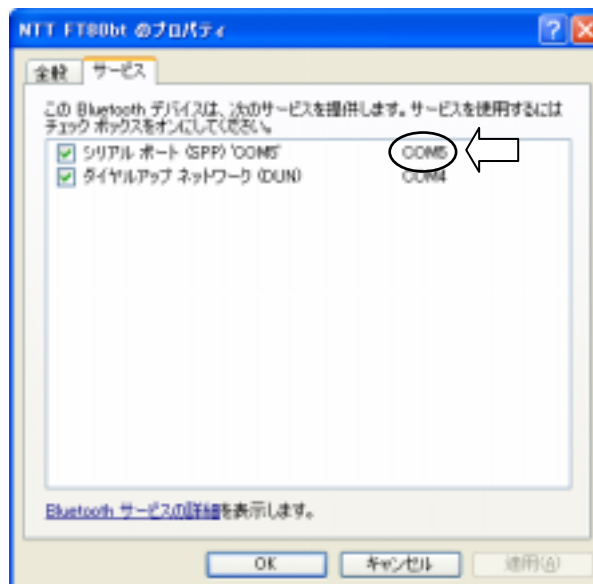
NTT FT80bt のプロパティ

全般 サービス

この Bluetooth デバイスは、次のサービスを提供します。サービスを使用するにはチェック ボックスをオンにしてください。

シリアル ポート (SPP) 'COM5' COM5
ダイヤルアップ ネットワーク (DUN) COM4

Bluetooth サービスの詳細を表示します。

OK キャンセル 適用(A)